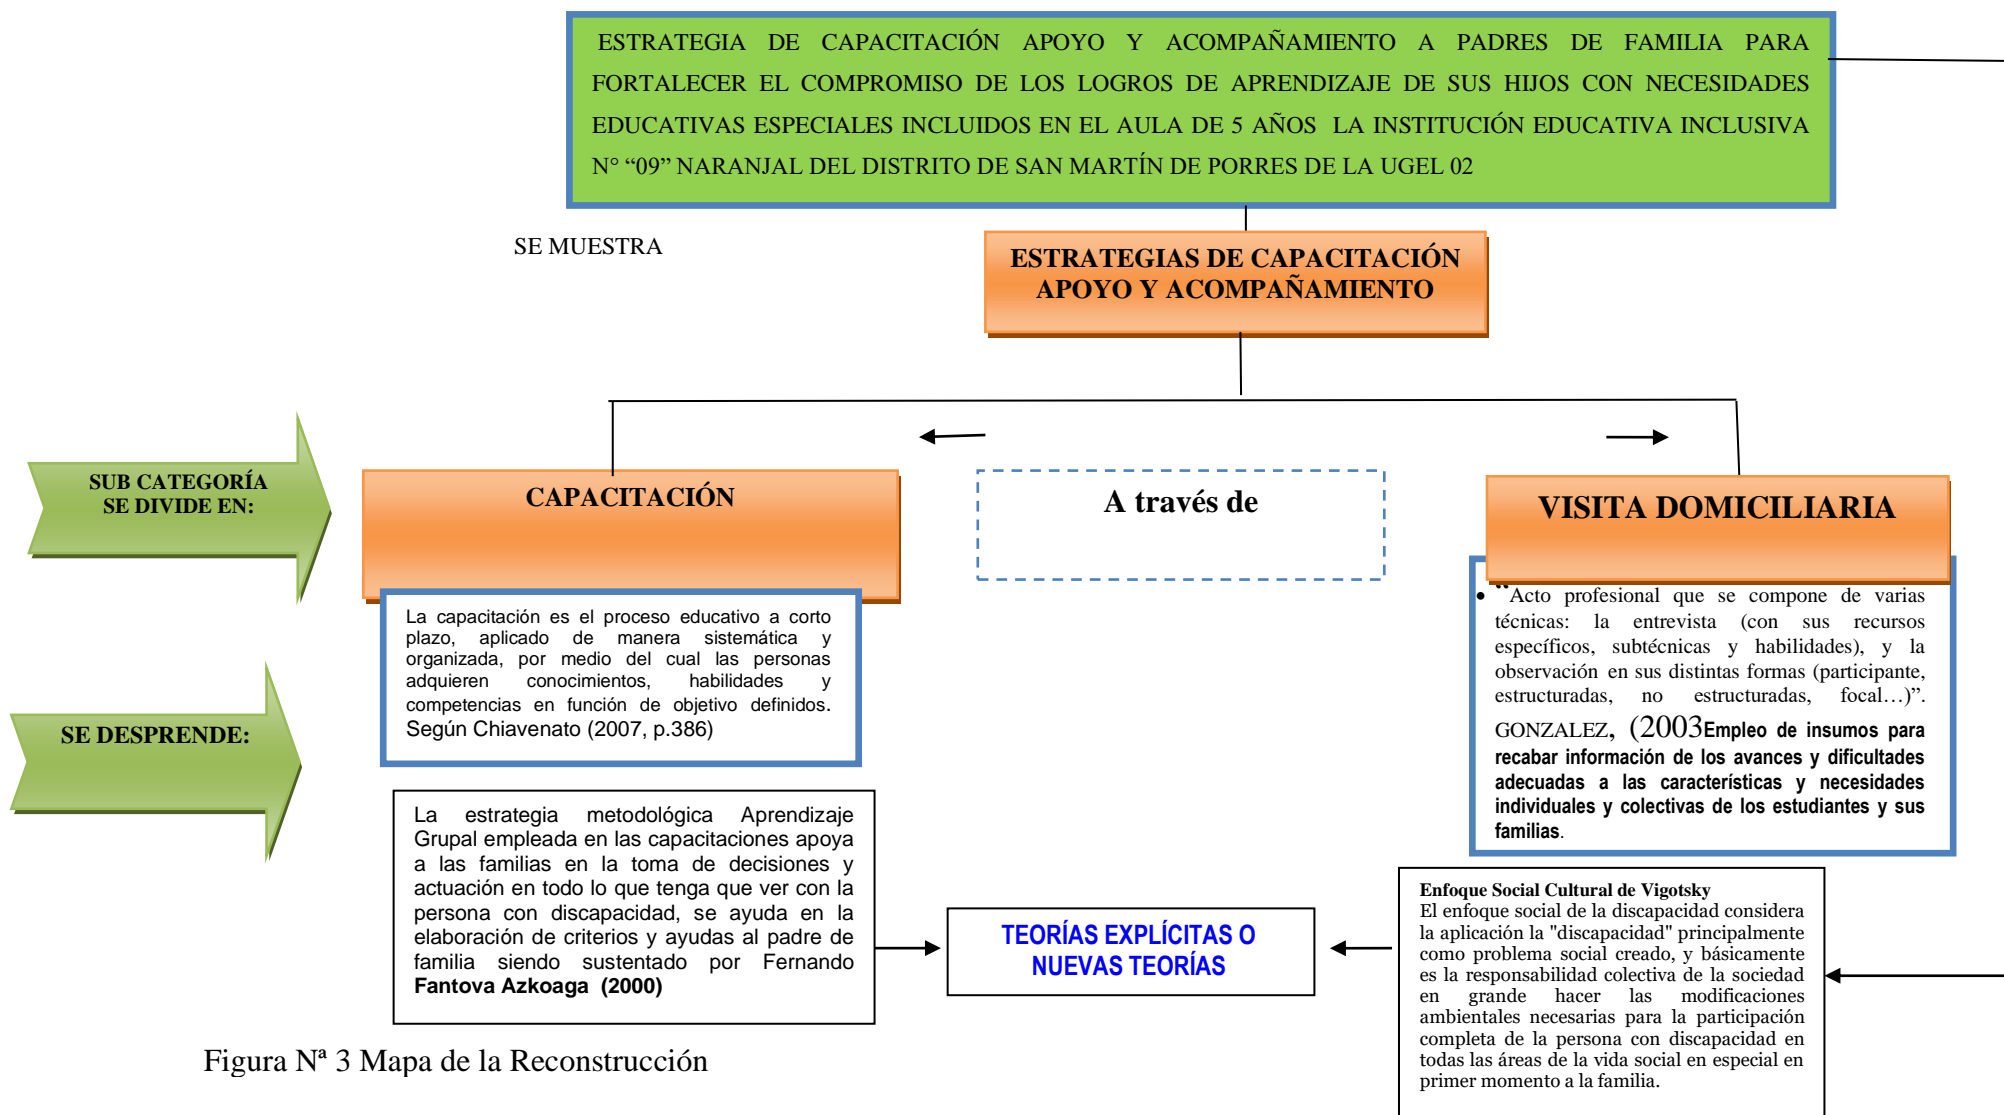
ESTRATEGIA DE CAPACITACIÓN APOYO Y ACOMPAÑAMIENTO A PADRES DE FAMILIA PARA FORTALECER EL COMPROMISO DE LOS LOGROS DE APRENDIZAJE DE SUS HIJOS CON NECESIDADES EDUCATIVAS ESPECIALES INCLUIDOS EN EL AULA DE 5 AÑOS LA INSTITUCIÓN EDUCATIVA INCLUSIVA N° “09” NARANJAL DEL DISTRITO DE SAN MARTÍN DE PORRES DE LA UGEL 02

SE MUESTRA

ESTRATEGIAS DE CAPACITACIÓN APOYO Y ACOMPAÑAMIENTO

SUB CATEGORÍA SE DIVIDE EN:

CAPACITACIÓN

A través de

VISITA DOMICILIARIA

La capacitación es el proceso educativo a corto plazo, aplicado de manera sistemática y organizada, por medio del cual las personas adquieren conocimientos, habilidades y competencias en función de objetivo definidos. Según Chiavenato (2007, p.386)

• "Acto profesional que se compone de varias técnicas: la entrevista (con sus recursos específicos, subtécnicas y habilidades), y la observación en sus distintas formas (participante, estructuradas, no estructuradas, focal…)". GONZALEZ, (2003Empleo de insumos para recabar información de los avances y dificultades adecuadas a las características y necesidades individuales y colectivas de los estudiantes y sus familias.

SE DESPRENDE:

La estrategia metodológica Aprendizaje Grupal empleada en las capacitaciones apoya a las familias en la toma de decisiones y actuación en todo lo que tenga que ver con la persona con discapacidad, se ayuda en la elaboración de criterios y ayudas al padre de familia siendo sustentado por Fernando Fantova Azkoaga (2000)

TEORÍAS EXPLÍCITAS O NUEVAS TEORÍAS

Enfoque Social Cultural de Vigotsky
El enfoque social de la discapacidad considera la aplicación la "discapacidad" principalmente como problema social creado, y básicamente es la responsabilidad colectiva de la sociedad en grande hacer las modificaciones ambientales necesarias para la participación completa de la persona con discapacidad en todas las áreas de la vida social en especial en primer momento a la familia.

Figura Nª 3 Mapa de la Reconstrucción